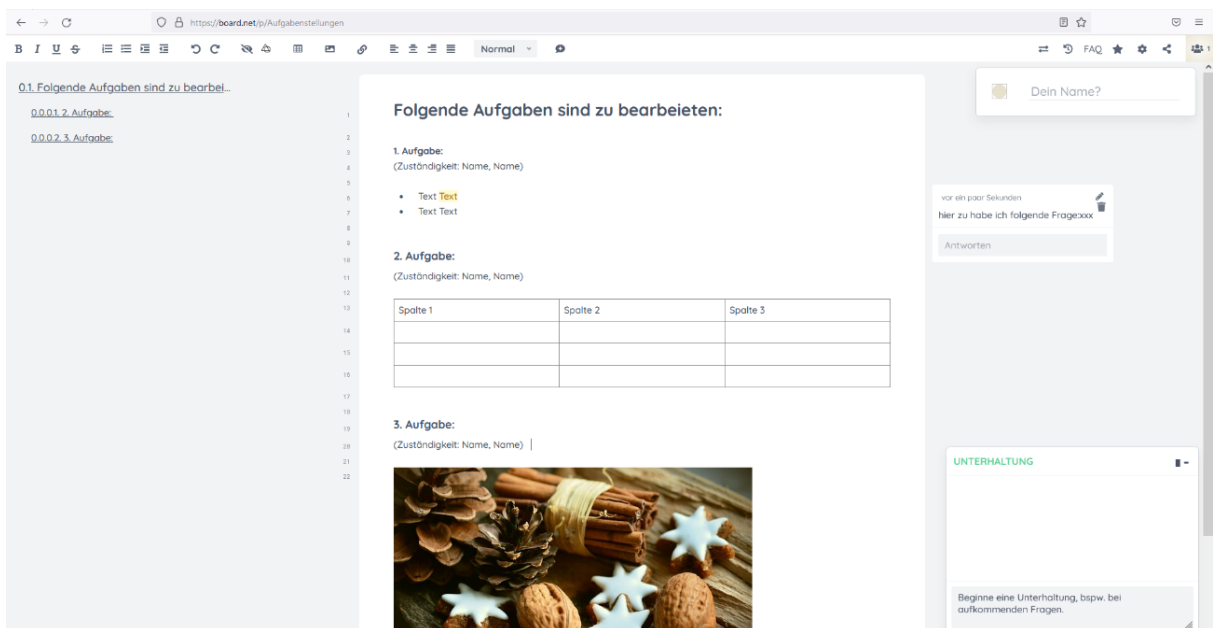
https://board.net/p/Aufgabenstellungen

B I U S Normal FAQ 1

0.1. Folgende Aufgaben sind zu bearbei...

0.0.0.1. 2. Aufgabe:

0.0.0.2. 3. Aufgabe:

Dein Name?

1
2
3
4
5
6
7
8
9
10
11
12
13
14
15
16
17
18
19
20
21
22

Folgende Aufgaben sind zu bearbeieten:

1. Aufgabe:
(Zuständigkeit: Name, Name)

- Text Text
- Text Text

2. Aufgabe:
(Zuständigkeit: Name, Name)

| Spalte 1 | Spalte 2 | Spalte 3 |
|---|---|---|
| | | |
| | | |
| | | |

3. Aufgabe:
(Zuständigkeit: Name, Name)

vor ein paar Sekunden

hier zu habe ich folgende Frage:xxx

Antworten

UNTERHALTUNG

Beginne eine Unterhaltung, bspw. bei aufkommenden Fragen.